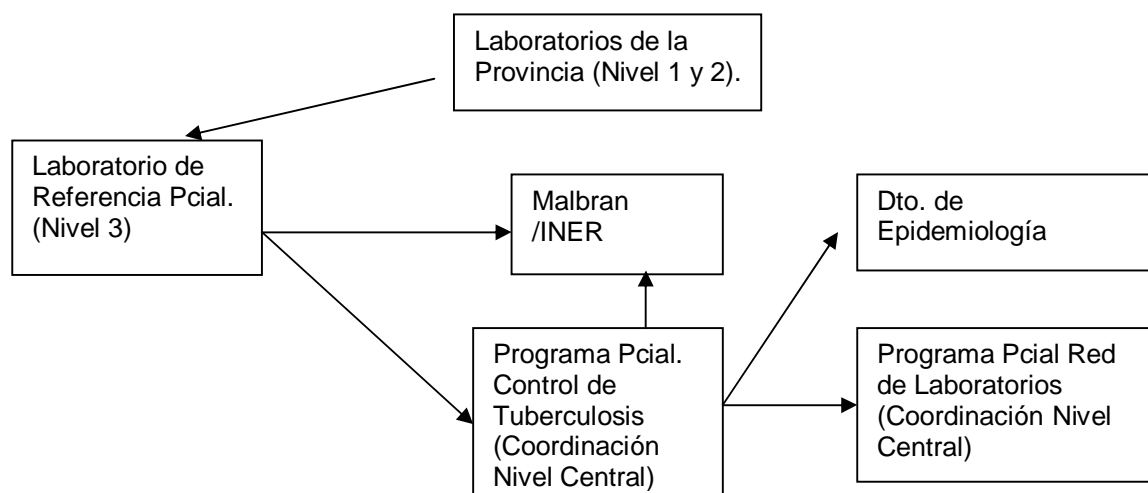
Laboratorios de la Provincia (Nivel 1 y 2).

Laboratorio de Referencia Pcial. (Nivel 3)

Malbran /INER

Dto. de Epidemiología

Programa Pcial. Control de Tuberculosis (Coordinación Nivel Central)

Programa Pcial Red de Laboratorios (Coordinación Nivel Central)